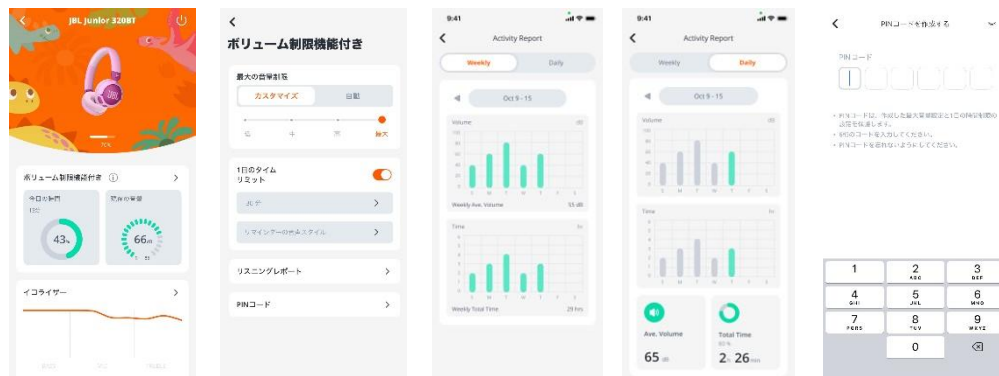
JBL Junior 320BT

ボリューム制限機能付き ⓘ

今日の時間

43%

現在の音量

66dB

イコライザー

ボリューム制限機能付き

最大の音量制限

カスタマイズ

自動

最大

1日のタイムリミット

リスニングレポート

PINコード

9:41

Activity Report

Weekly

Daily

Oct 9 - 15

Volume

dB

S M T W T F S

Weekly Ave. Volume

55 dB

Time

hr

S M T W T F S

Weekly Total Time

29 hrs

9:41

Activity Report

Weekly

Daily

Oct 9 - 15

Volume

dB

Time

hr

Ave. Volume

65 dB

Total Time

2 h 26 min

PINコードを作成する

PINコード

| 1 | 2 ABC | 3 DEF |
|---|---|---|
| 4 GHI | 5 JKL | 6 MNO |
| 7 PQRS | 8 TUV | 9 WXYZ |
|  | 0 | ⌫ |